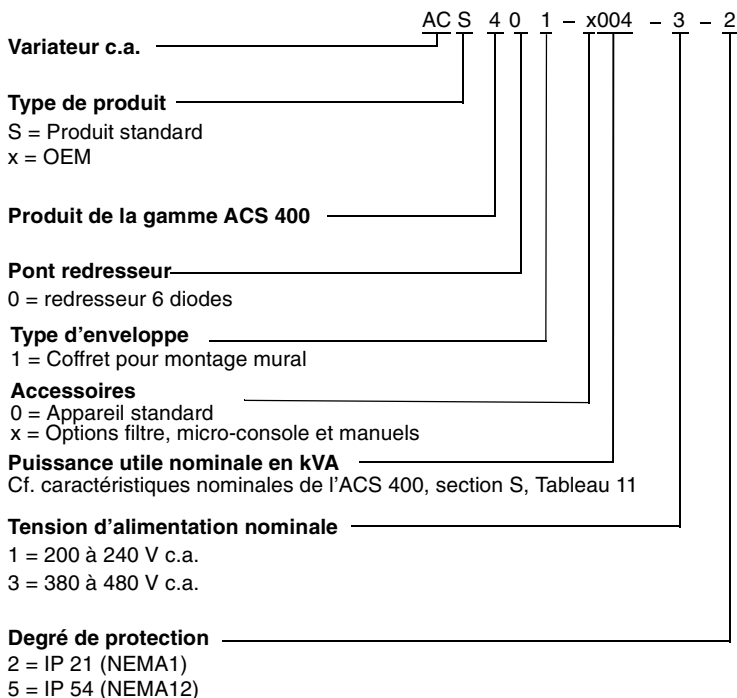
AC S 4 0 1 – x004 – 3 – 2

Variateur c.a.

Type de produit
S = Produit standard
x = OEM

Produit de la gamme ACS 400

Pont redresseur
0 = redresseur 6 diodes

Type d'enveloppe
1 = Coffret pour montage mural

Accessoires
0 = Appareil standard
x = Options filtre, micro-console et manuels

Puissance utile nominale en kVA
Cf. caractéristiques nominales de l'ACS 400, section S, Tableau 11

Tension d'alimentation nominale
1 = 200 à 240 V c.a.
3 = 380 à 480 V c.a.

Degré de protection
2 = IP 21 (NEMA1)
5 = IP 54 (NEMA12)